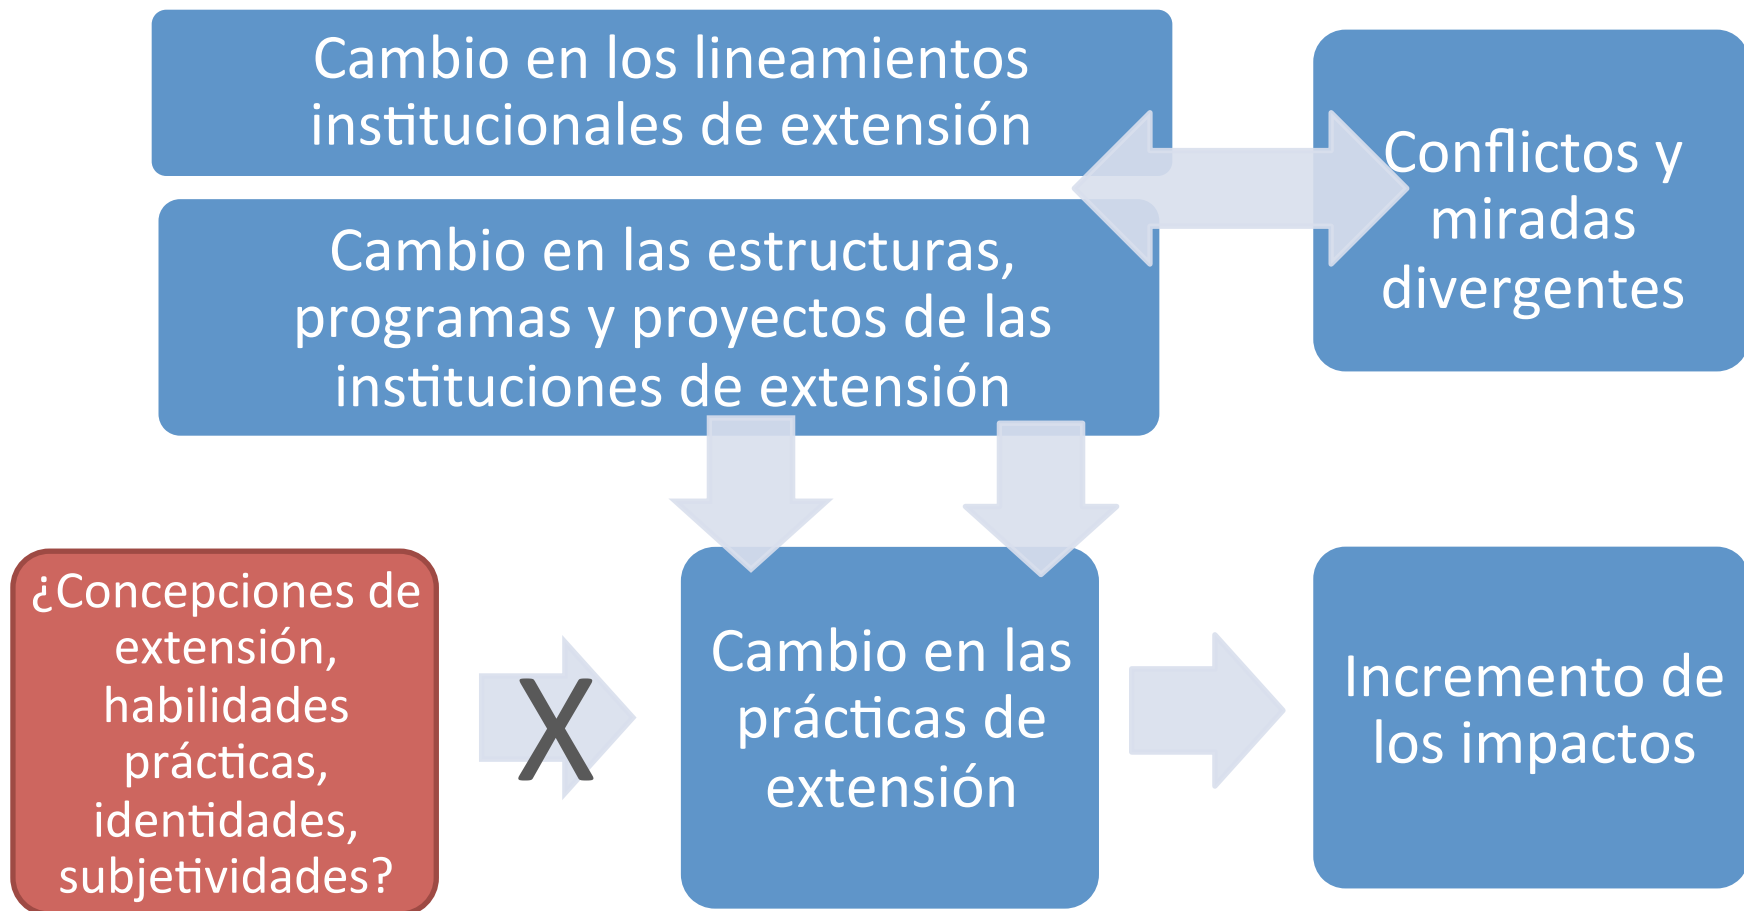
Cambio en los lineamientos institucionales de extensión

Conflictos y miradas divergentes

Cambio en las estructuras, programas y proyectos de las instituciones de extensión

¿Concepciones de extensión, habilidades prácticas, identidades, subjetividades?

X

Cambio en las prácticas de extensión

Incremento de los impactos